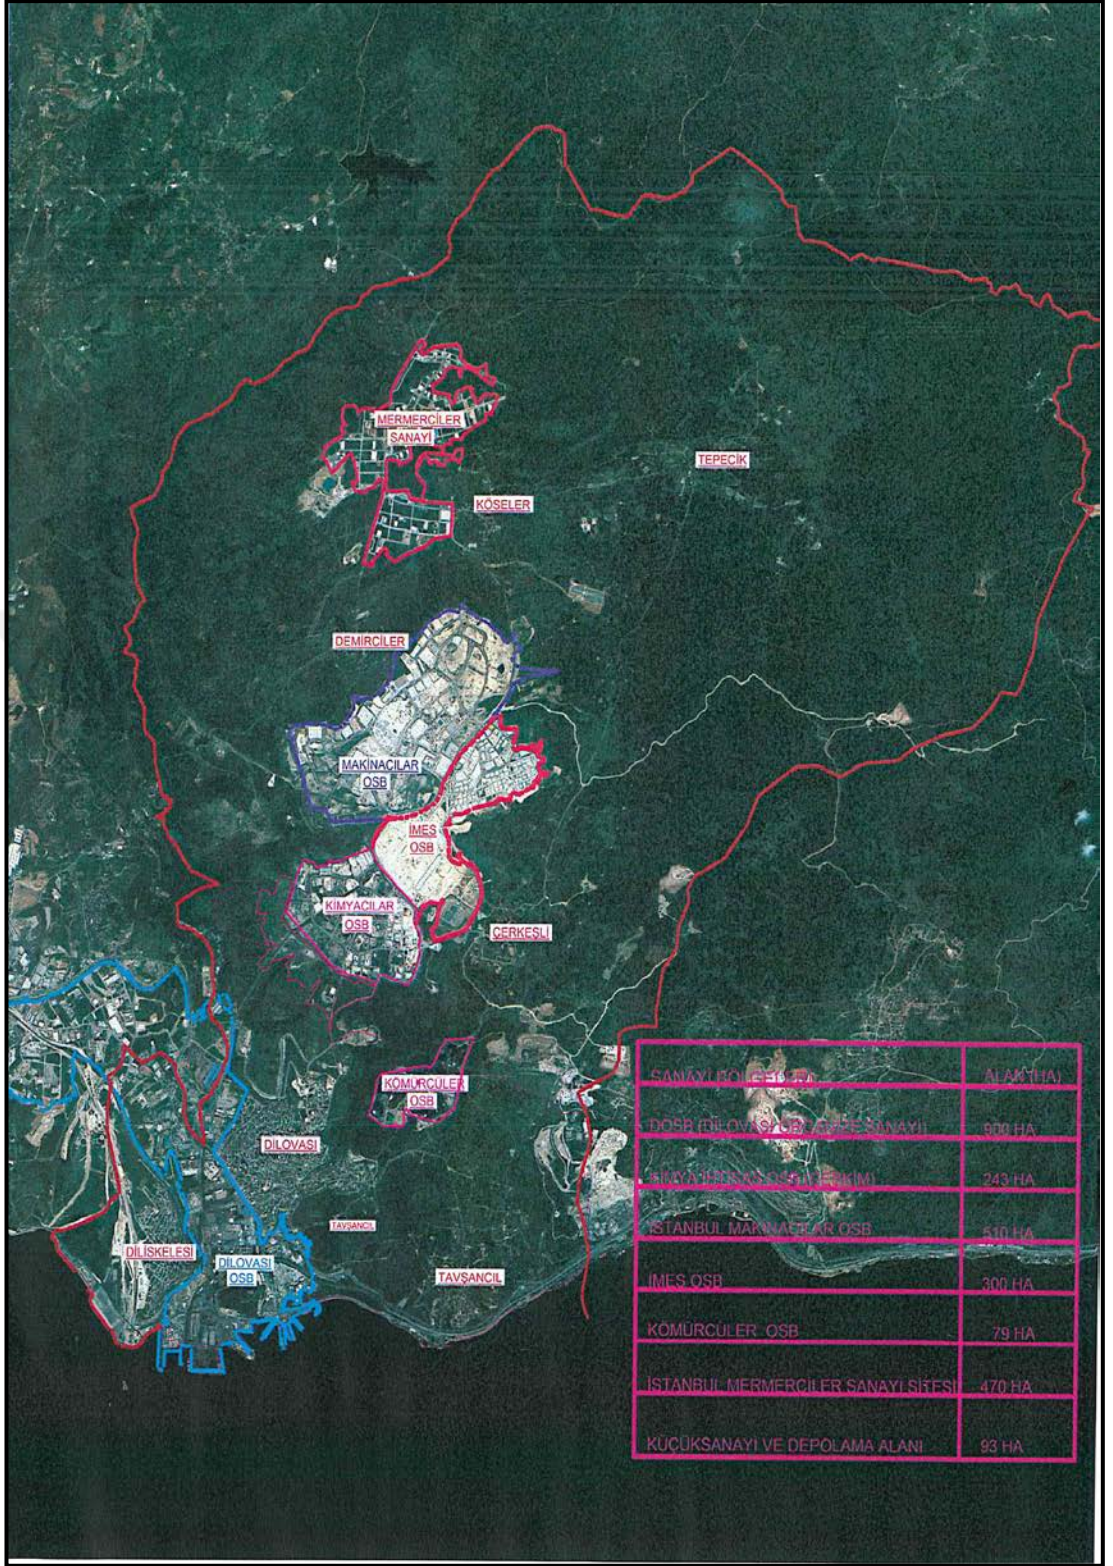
MERMERCİLER SANAYİ

TEPECİK

KÖSELER

DEMİRCİLER

MAKİNACILAR OSB

İMES OSB

KİMYACILAR OSB

ÇERKEŞLİ

KÖMÜRCÜLER OSB

DİLOVASI

TAVŞANCIL

DİLİSKELESİ

DİLOVASI OSB

TAVŞANCIL

| SANAYİ BÖLGELERİ | ALAN(HA) |
|---|---|
| DOSB (DİLOVASI ORGANİZE SANAYİ) | 900 HA |
| KİMYA İHTİSAS OSB (GEBKİM) | 243 HA |
| İSTANBUL MAKİNACILAR OSB | 510 HA |
| İMES OSB | 300 HA |
| KÖMÜRCÜLER OSB | 79 HA |
| İSTANBUL MERMERCİLER SANAYİ SİTESİ | 470 HA |
| KÜÇÜKSANAYİ VE DEPOLAMA ALANI | 93 HA |